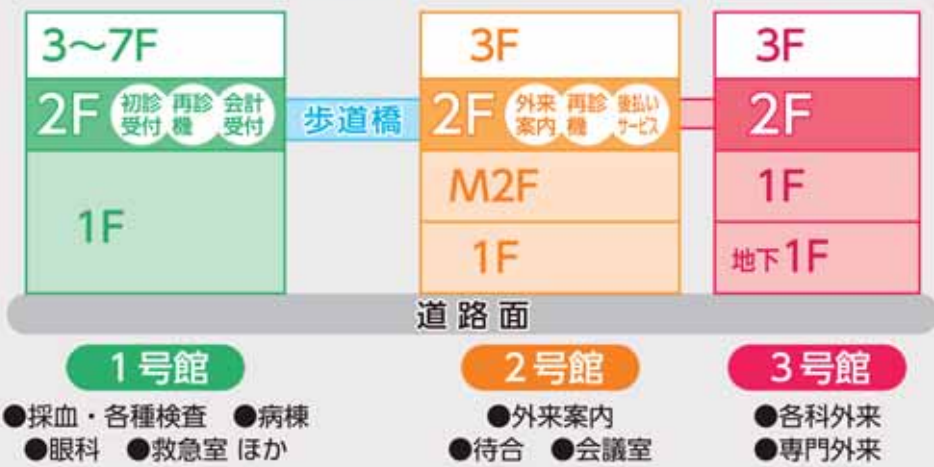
3〜7F

2F 初診受付 再診機 会計受付

1F

歩道橋

3F

2F 外来案内 再診機 後払いサービス

M2F

1F

3F

2F

1F

地下1F

道路面

1号館

●採血・各種検査 ●病棟
●眼科 ●救急室 ほか

2号館

●外来案内
●待合 ●会議室

3号館

●各科外来
●専門外来